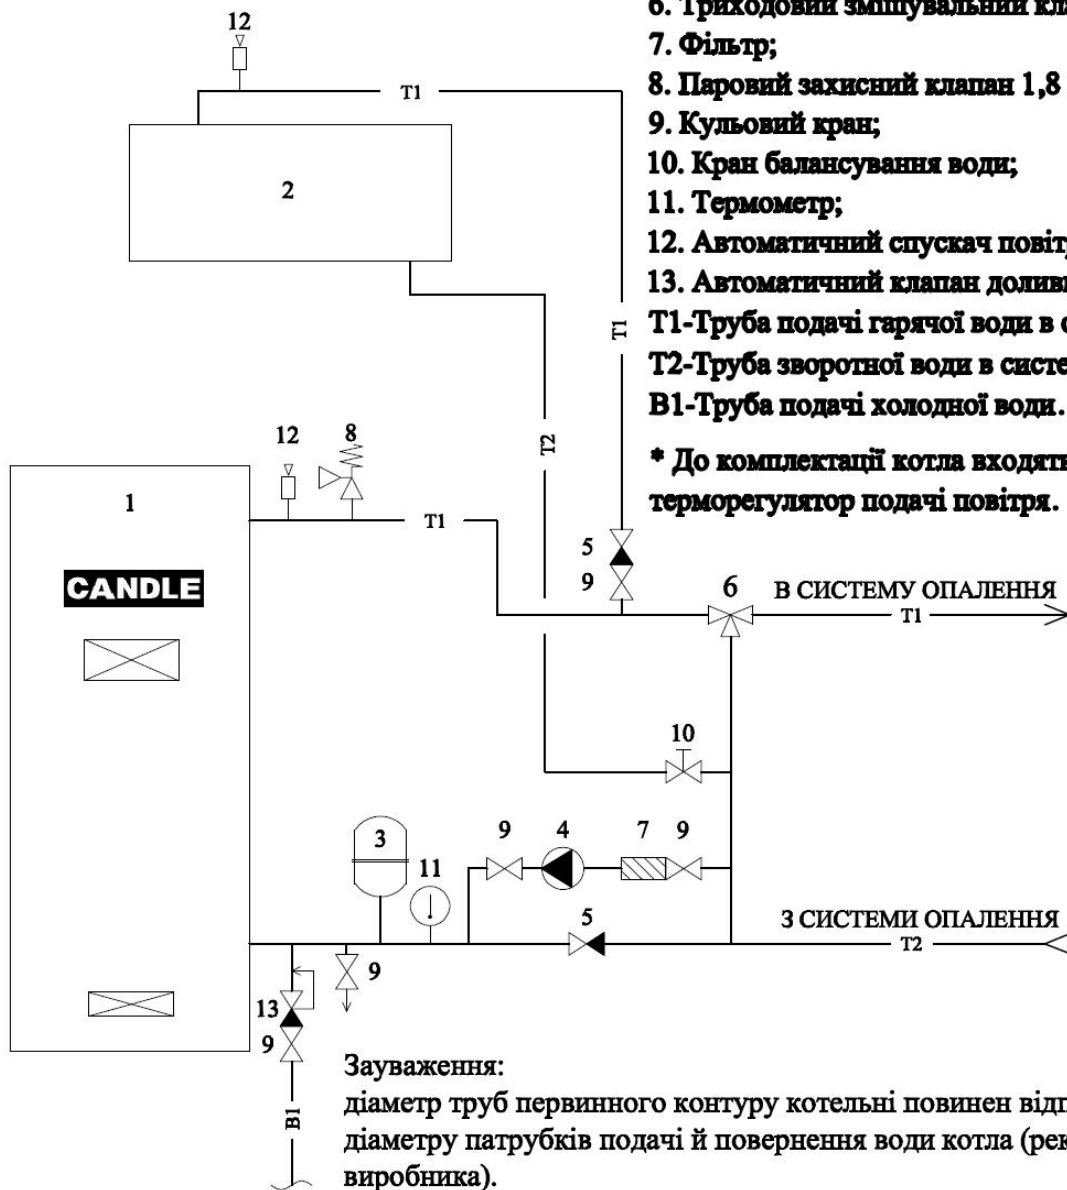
6. Триходовий змішувальний кл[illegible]
7. Фільтр;
8. Паровий захисний клапан 1,8 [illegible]
9. Кульовий кран;
10. Кран балансування води;
11. Термометр;
12. Автоматичний спускач повіт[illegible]
13. Автоматичний клапан доливн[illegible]
Т1-Труба подачі гарячої води в с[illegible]
Т2-Труба зворотної води в систе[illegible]
В1-Труба подачі холодної води.

* До комплектації котла входять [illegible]
терморегулятор подачі повітря.

12
Т1
2
Т1
Т2
12
8
1
Т1
CANDLE
5
9
6
В СИСТЕМУ ОПАЛЕННЯ
Т1
10
3
9
4
7
9
11
5
З СИСТЕМИ ОПАЛЕННЯ
Т2
9
13
9
В1

Зауваження:
діаметр труб первинного контуру котельні повинен від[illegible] діаметру патрубків подачі й повернення води котла (рек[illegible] виробника).